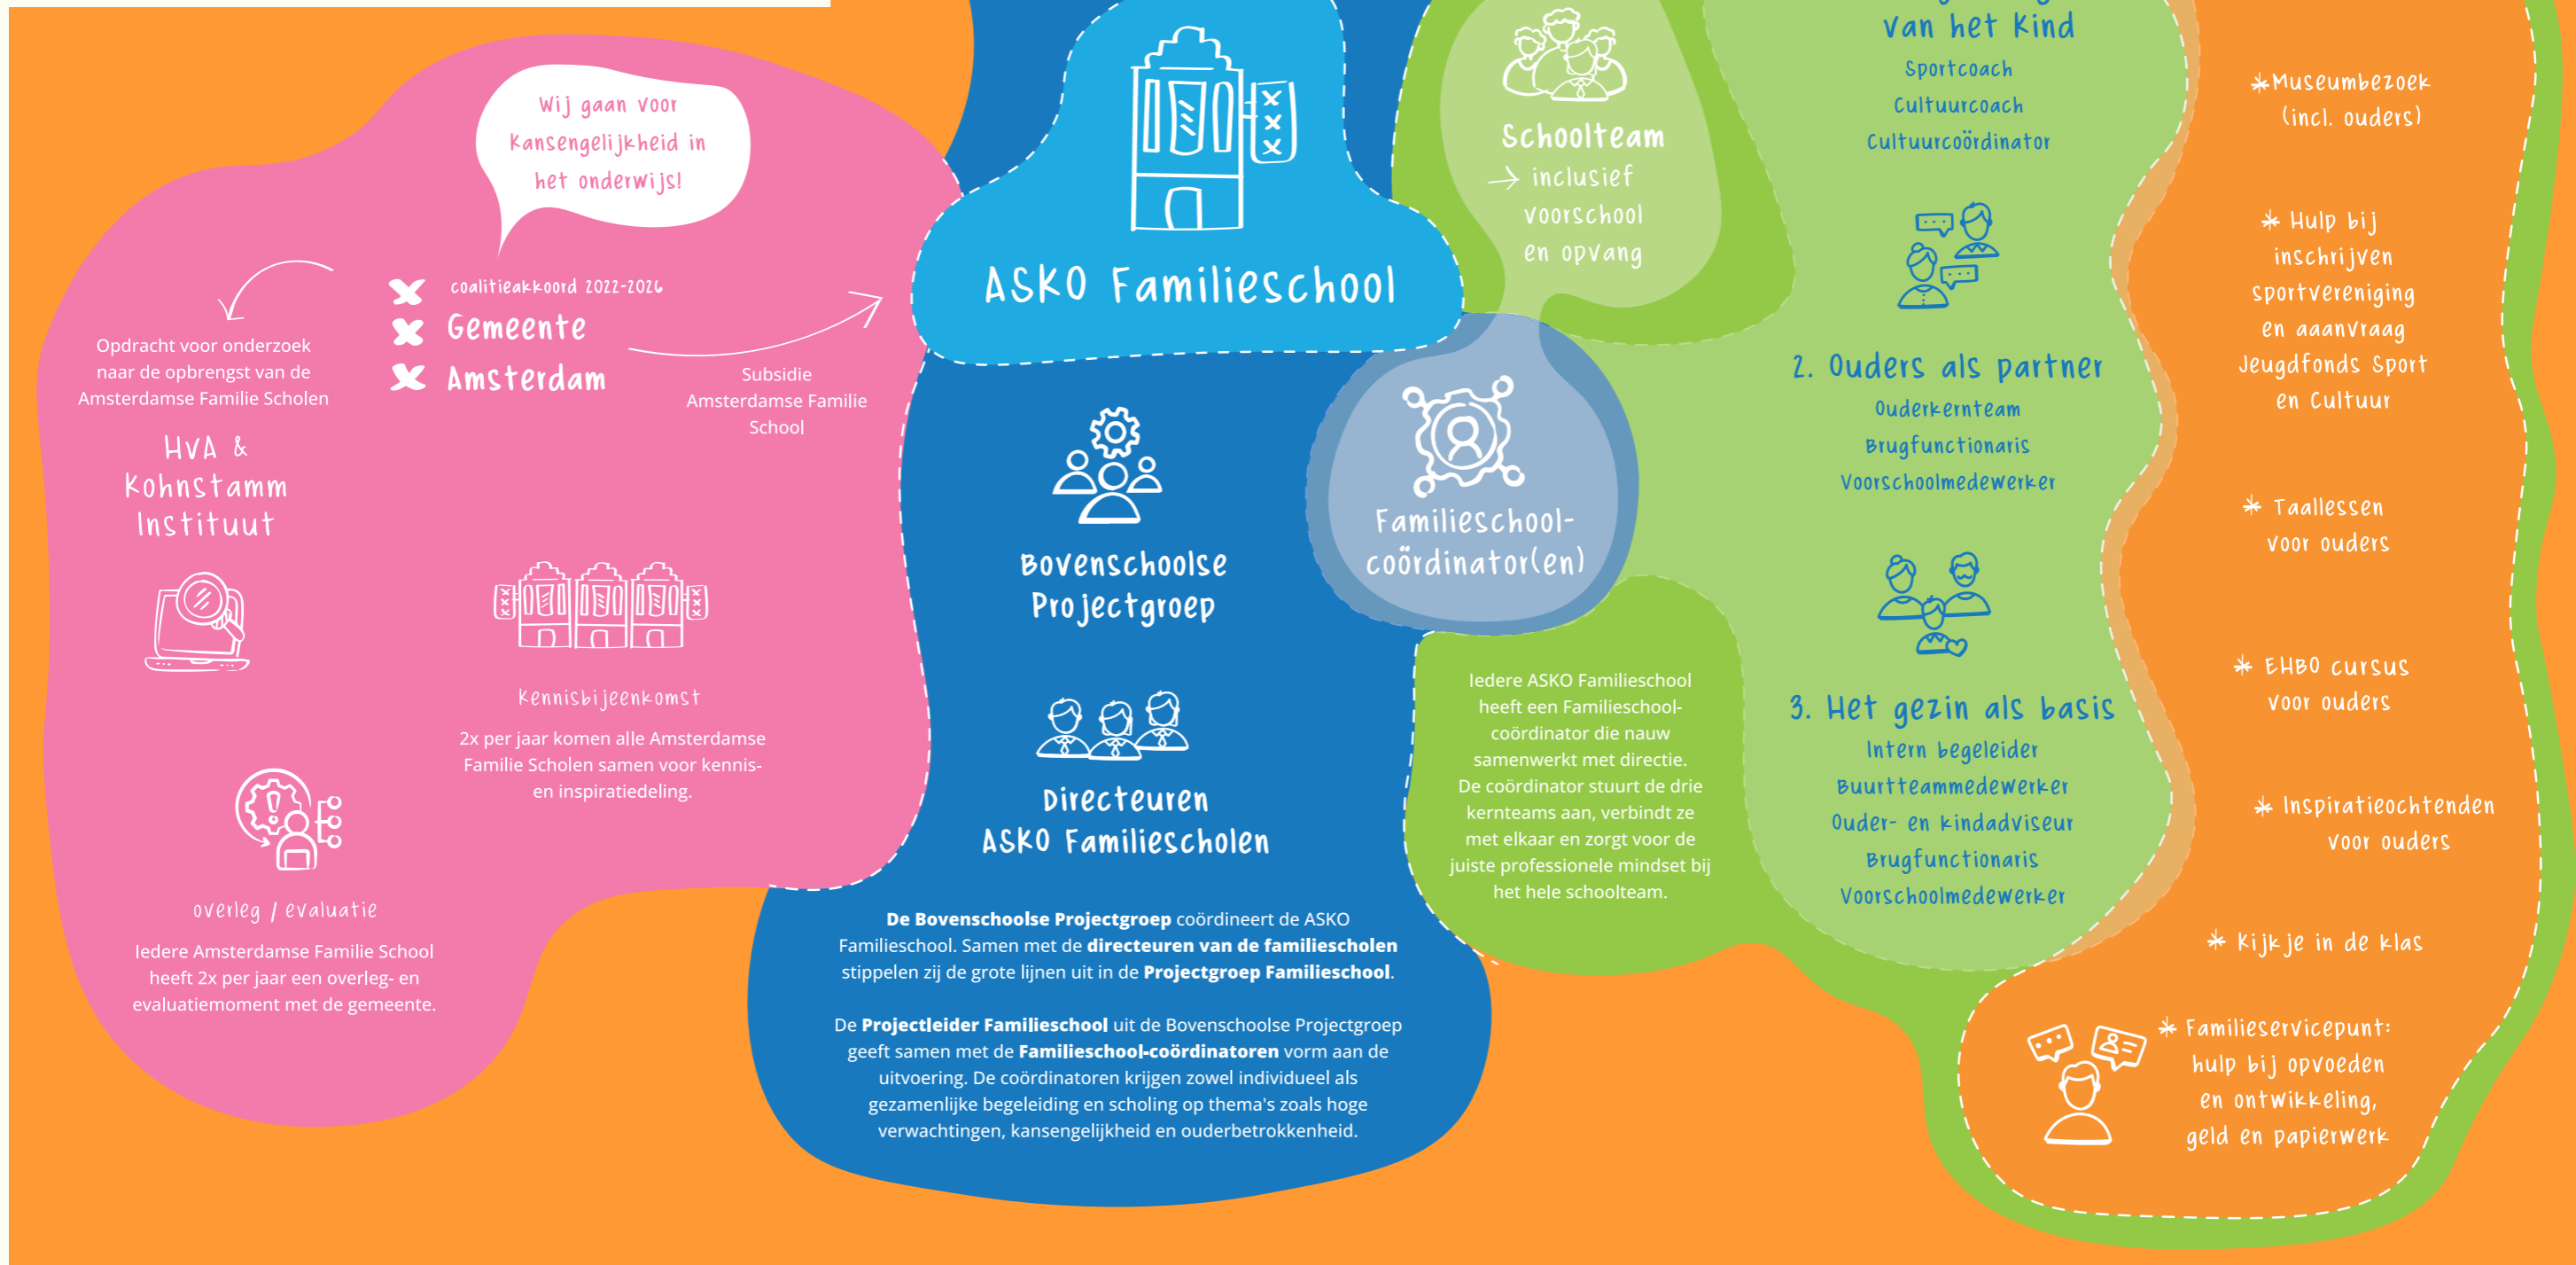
Wij gaan voor kansengelijkheid in het onderwijs!

coalitieakkoord 2022-2026
Gemeente
Amsterdam

Opdracht voor onderzoek naar de opbrengst van de Amsterdamse Familie Scholen

HvA & Kohnstamm Instituut

Subsidie Amsterdamse Familie School

Kennisbijeenkomst
2x per jaar komen alle Amsterdamse Familie Scholen samen voor kennis- en inspiratiedeling.

overleg / evaluatie
Iedere Amsterdamse Familie School heeft 2x per jaar een overleg- en evaluatiemoment met de gemeente.

ASKO Familieschool

Bovenschoolse Projectgroep

Directeuren ASKO Familiescholen

De Bovenschoolse Projectgroep coördineert de ASKO Familieschool. Samen met de directeuren van de familiescholen stippelen zij de grote lijnen uit in de Projectgroep Familieschool.

De Projectleider Familieschool uit de Bovenschoolse Projectgroep geeft samen met de Familieschool-coördinatoren vorm aan de uitvoering. De coördinatoren krijgen zowel individueel als gezamenlijke begeleiding en scholing op thema's zoals hoge verwachtingen, kansengelijkheid en ouderbetrokkenheid.

Schoolteam
→ inclusief voorschool en opvang

Familieschool-coördinator(en)

Iedere ASKO Familieschool heeft een Familieschool-coördinator die nauw samenwerkt met directie. De coördinator stuurt de drie kernteams aan, verbindt ze met elkaar en zorgt voor de juiste professionele mindset bij het hele schoolteam.

van het kind
Sportcoach
Cultuurcoach
Cultuurcoördinator

2. Ouders als partner
Ouderkernteam
Brugfunctionaris
Voorschoolmedewerker

3. Het gezin als basis
Intern begeleider
Buurtteammedewerker
Ouder- en kindadviseur
Brugfunctionaris
Voorschoolmedewerker

*Museumbezoek (incl. ouders)

* Hulp bij inschrijven sportvereniging en aanvraag Jeugdfonds Sport en Cultuur

* Taallessen voor ouders

* EHBO cursus voor ouders

* Inspiratieochtenden voor ouders

* Kijkje in de klas

* Familieservicepunt: hulp bij opvoeden en ontwikkeling, geld en papierwerk